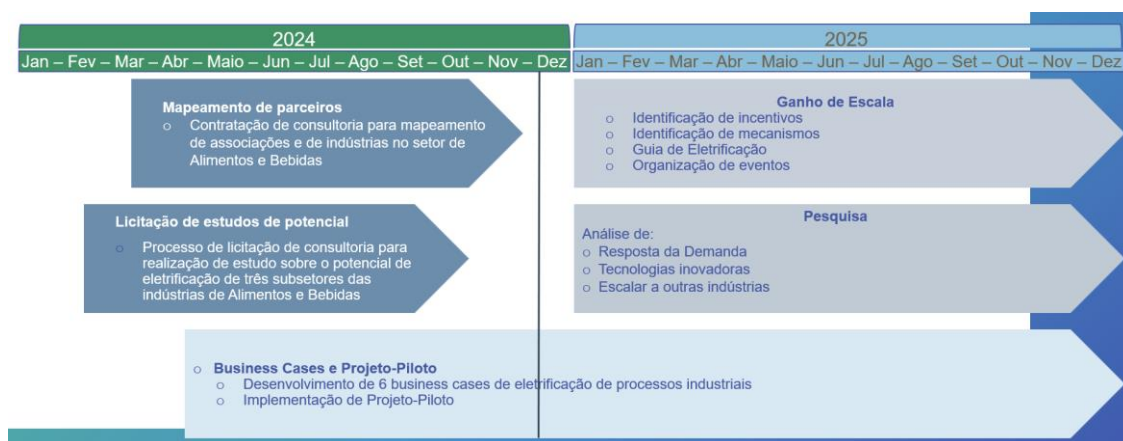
2024

Jan – Fev – Mar – Abr – Maio – Jun – Jul – Ago – Set – Out – Nov – Dez

2025

Jan – Fev – Mar – Abr – Maio – Jun – Jul – Ago – Set – Out – Nov – Dez

Mapeamento de parceiros
- Contratação de consultoria para mapeamento de associações e de indústrias no setor de Alimentos e Bebidas

Ganho de Escala
- Identificação de incentivos
- Identificação de mecanismos
- Guia de Eletrificação
- Organização de eventos

Licitação de estudos de potencial
- Processo de licitação de consultoria para realização de estudo sobre o potencial de eletrificação de três subsetores das indústrias de Alimentos e Bebidas

Pesquisa
Análise de:
- Resposta da Demanda
- Tecnologias inovadoras
- Escalar a outras indústrias

- Business Cases e Projeto-Piloto
  - Desenvolvimento de 6 business cases de eletrificação de processos industriais
  - Implementação de Projeto-Piloto